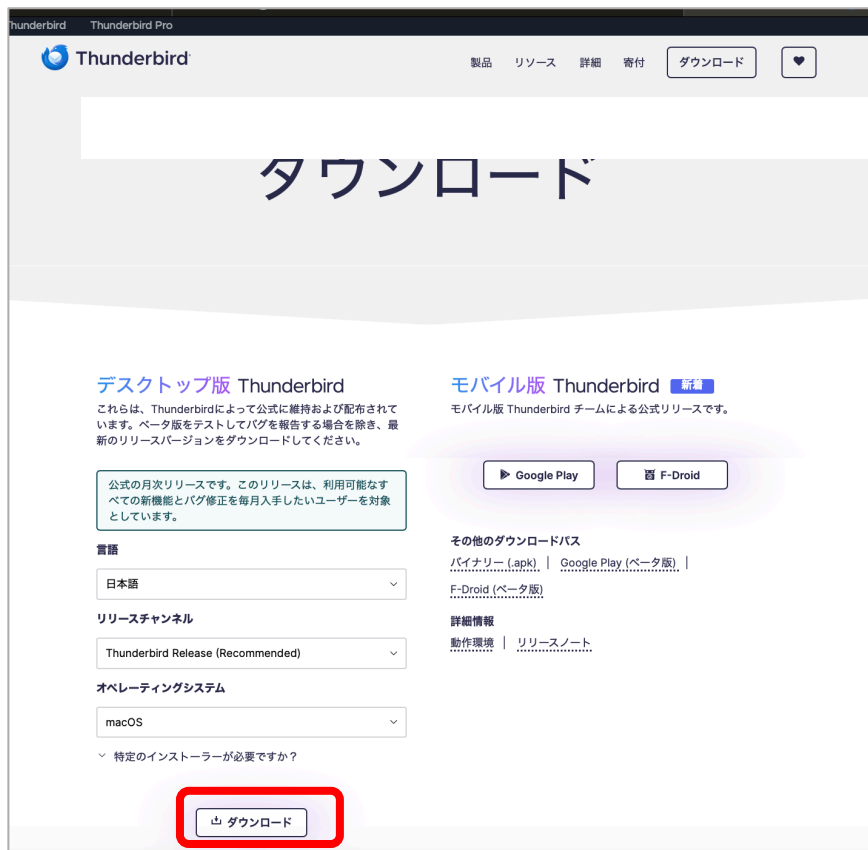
hunderbird Thunderbird Pro

Thunderbird

製品 リソース 詳細 寄付 ダウンロード

ダウンロード

デスクトップ版 Thunderbird

これらは、Thunderbirdによって公式に維持および配布されています。ベータ版をテストしてバグを報告する場合を除き、最新のリリースバージョンをダウンロードしてください。

公式の月次リリースです。このリリースは、利用可能なすべての新機能とバグ修正を毎月入手したいユーザーを対象としています。

言語

日本語

リリースチャンネル

Thunderbird Release (Recommended)

オペレーティングシステム

macOS

特定のインストーラーが必要ですか？

ダウンロード

モバイル版 Thunderbird 新着

モバイル版 Thunderbird チームによる公式リリースです。

Google Play

F-Droid

その他のダウンロードパス

バイナリー (.apk) | Google Play (ベータ版) |

F-Droid (ベータ版)

詳細情報

動作環境 | リリースノート